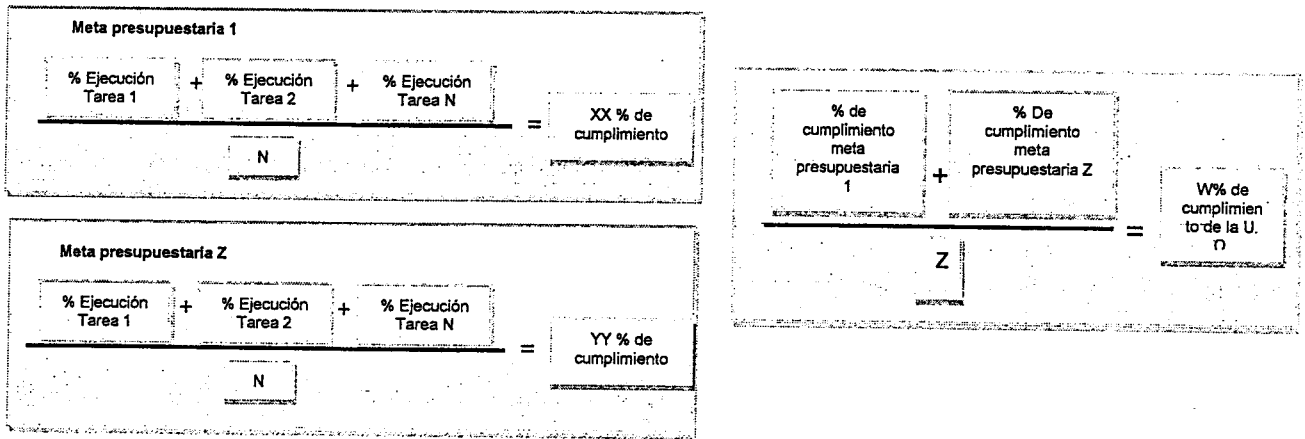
Meta presupuestaria 1

% Ejecución Tarea 1 + % Ejecución Tarea 2 + % Ejecución Tarea N

N

= XX % de cumplimiento

Meta presupuestaria Z

% Ejecución Tarea 1 + % Ejecución Tarea 2 + % Ejecución Tarea N

N

= YY % de cumplimiento

% de cumplimiento meta presupuestaria 1 + % De cumplimiento meta presupuestaria Z

Z

= W% de cumplimiento de la U. D